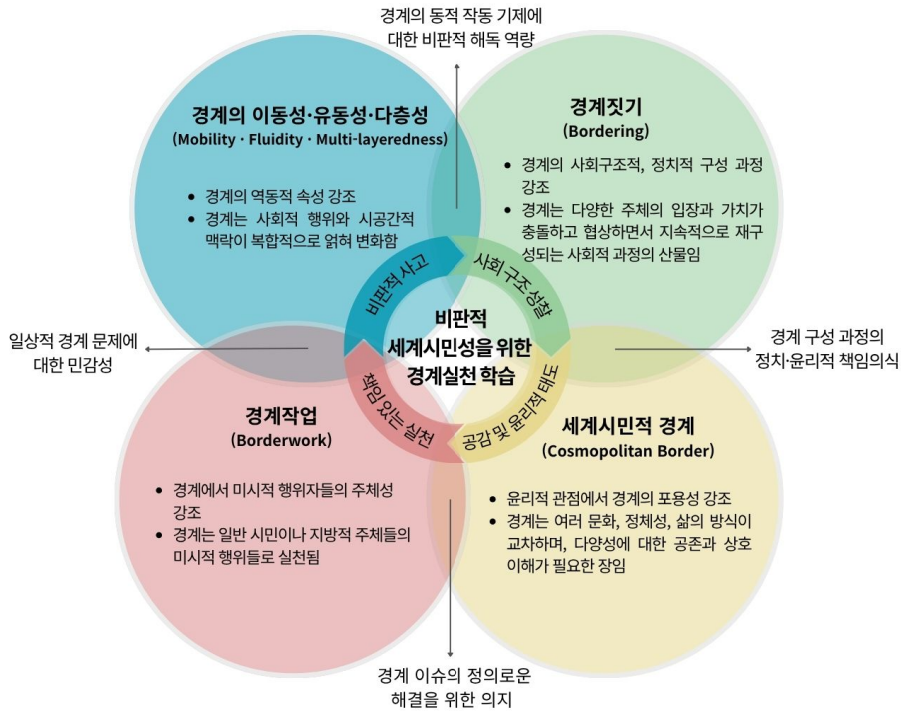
경계의 동적 작동 기제에 대한 비판적 해독 역량

경계의 이동성·유동성·다층성
(Mobility · Fluidity · Multi-layeredness)

- 경계의 역동적 속성 강조
- 경계는 사회적 행위와 시공간적 맥락이 복합적으로 얽혀 변화함

경계짓기
(Bordering)

- 경계의 사회구조적, 정치적 구성 과정 강조
- 경계는 다양한 주체의 입장과 가치가 충돌하고 협상하면서 지속적으로 재구성되는 사회적 과정의 산물임

일상적 경계 문제에 대한 민감성

비판적 사고

사회 구조 성찰

비판적 세계시민성을 위한 경계실천 학습

책임 있는 실천

공감 및 윤리적 태도

경계 구성 과정의 정치·윤리적 책임의식

경계작업
(Borderwork)

- 경계에서 미시적 행위자들의 주체성 강조
- 경계는 일반 시민이나 지방적 주체들의 미시적 행위들로 실천됨

세계시민적 경계
(Cosmopolitan Border)

- 윤리적 관점에서 경계의 포용성 강조
- 경계는 여러 문화, 정체성, 삶의 방식이 교차하며, 다양성에 대한 공존과 상호 이해가 필요한 장임

경계 이슈의 정의로운 해결을 위한 의지